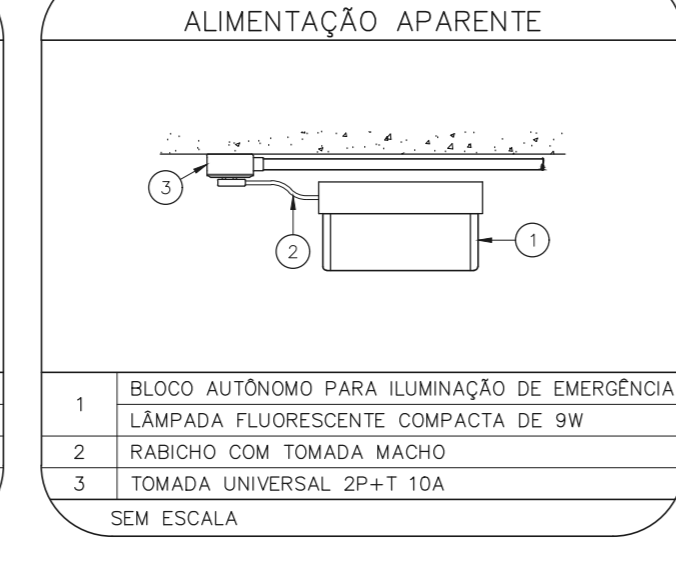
ALIMENTAÇÃO APARENTE

3

2

1

| 1 | BLOCO AUTÔNOMO PARA ILUMINAÇÃO DE EMERGÊNCIA |
|---|---|
| | LÂMPADA FLUORESCENTE COMPACTA DE 9W |
| 2 | RABICHO COM TOMADA MACHO |
| 3 | TOMADA UNIVERSAL 2P+T 10A |

SEM ESCALA